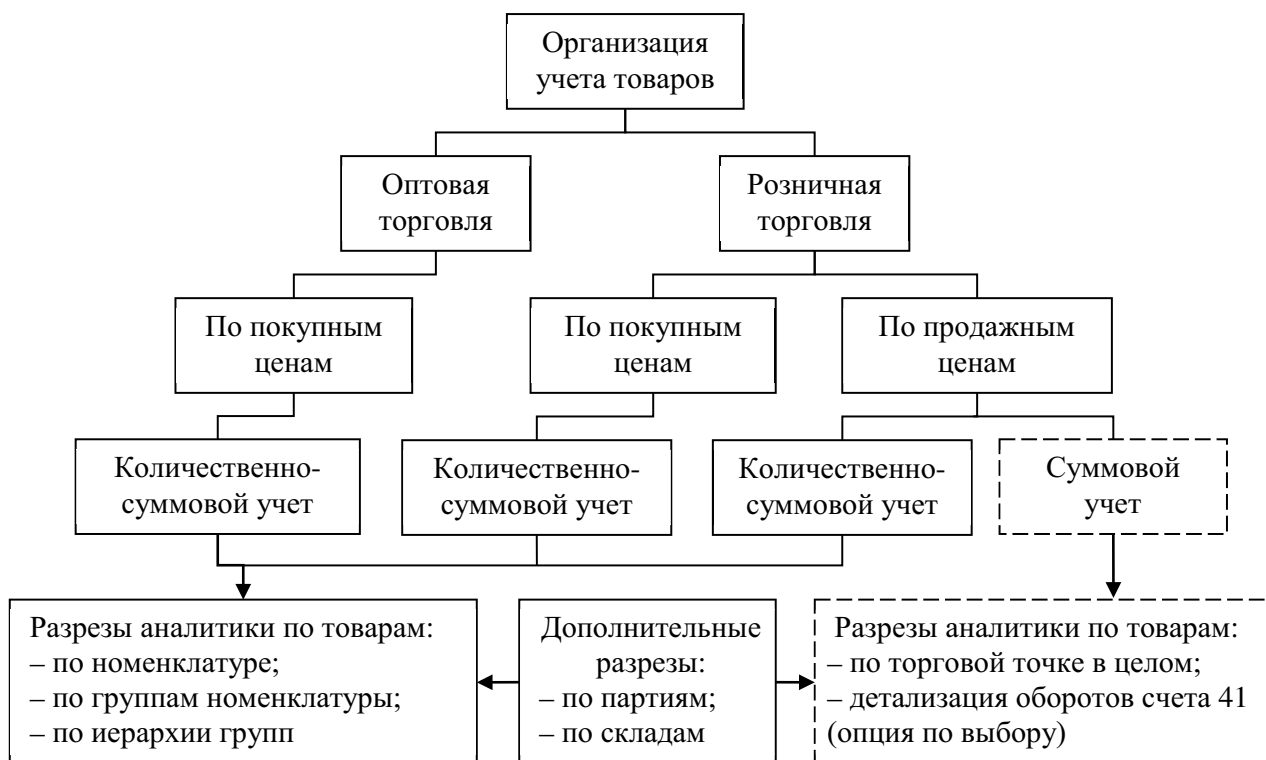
Организация учета товаров

Оптовая торговля

Розничная торговля

По покупным ценам

По покупным ценам

По продажным ценам

Количественно-суммовой учет

Количественно-суммовой учет

Количественно-суммовой учет

Суммовой учет

Разрезы аналитики по товарам:
– по номенклатуре;
– по группам номенклатуры;
– по иерархии групп

Дополнительные разрезы:
– по партиям;
– по складам

Разрезы аналитики по товарам:
– по торговой точке в целом;
– детализация оборотов счета 41 (опция по выбору)